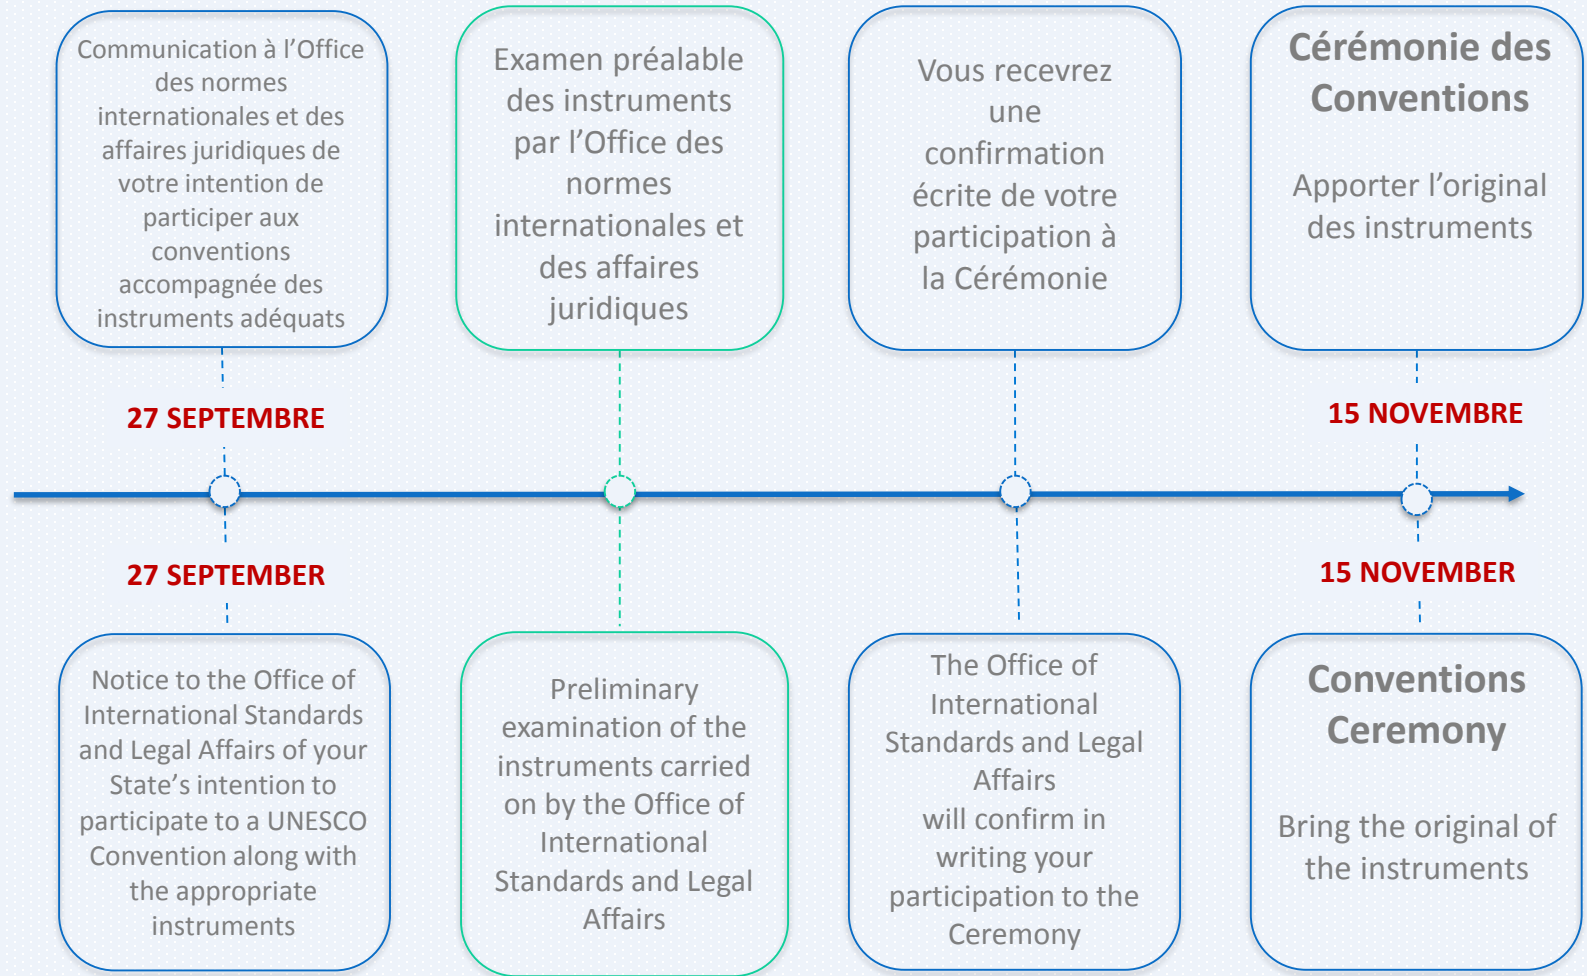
Communication à l’Office des normes internationales et des affaires juridiques de votre intention de participer aux conventions accompagnée des instruments adéquats

Examen préalable des instruments par l’Office des normes internationales et des affaires juridiques

Vous recevrez une confirmation écrite de votre participation à la Cérémonie

Cérémonie des Conventions

Apporter l’original des instruments

27 SEPTEMBRE

15 NOVEMBRE

27 SEPTEMBER

15 NOVEMBER

Notice to the Office of International Standards and Legal Affairs of your State’s intention to participate to a UNESCO Convention along with the appropriate instruments

Preliminary examination of the instruments carried on by the Office of International Standards and Legal Affairs

The Office of International Standards and Legal Affairs will confirm in writing your participation to the Ceremony

Conventions Ceremony

Bring the original of the instruments